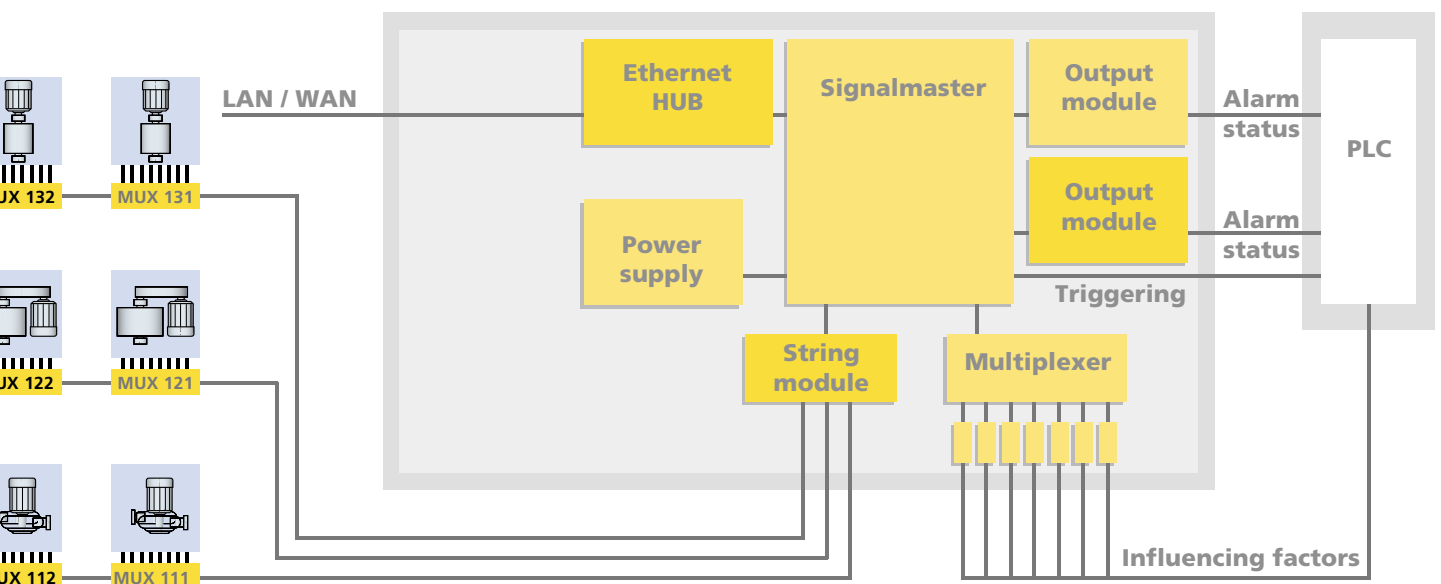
UX 132
MUX 131
UX 122
MUX 121
UX 112
MUX 111

LAN / WAN

Ethernet HUB

Signalmaster

Output module

Output module

Power supply

String module

Multiplexer

Alarm status

Alarm status

Triggering

PLC

Influencing factors